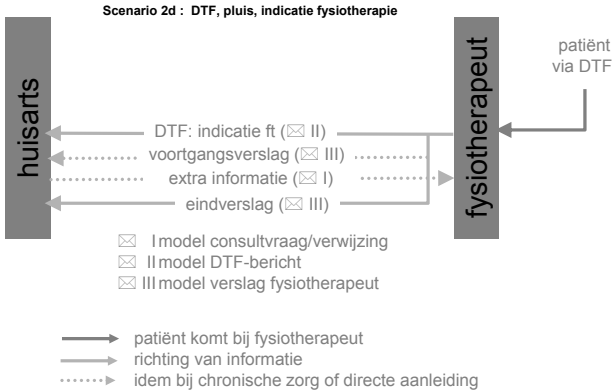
Scenario 2d : DTF, pluis, indicatie fysiotherapie

huisarts

fysiotherapeut

patiënt via DTF

DTF: indicatie ft (✉ II)

voortgangsverslag (✉ III)

extra informatie (✉ I)

eindverslag (✉ III)

✉ I model consultvraag/verwijzing
✉ II model DTF-bericht
✉ III model verslag fysiotherapeut

patiënt komt bij fysiotherapeut
richting van informatie
idem bij chronische zorg of directe aanleiding